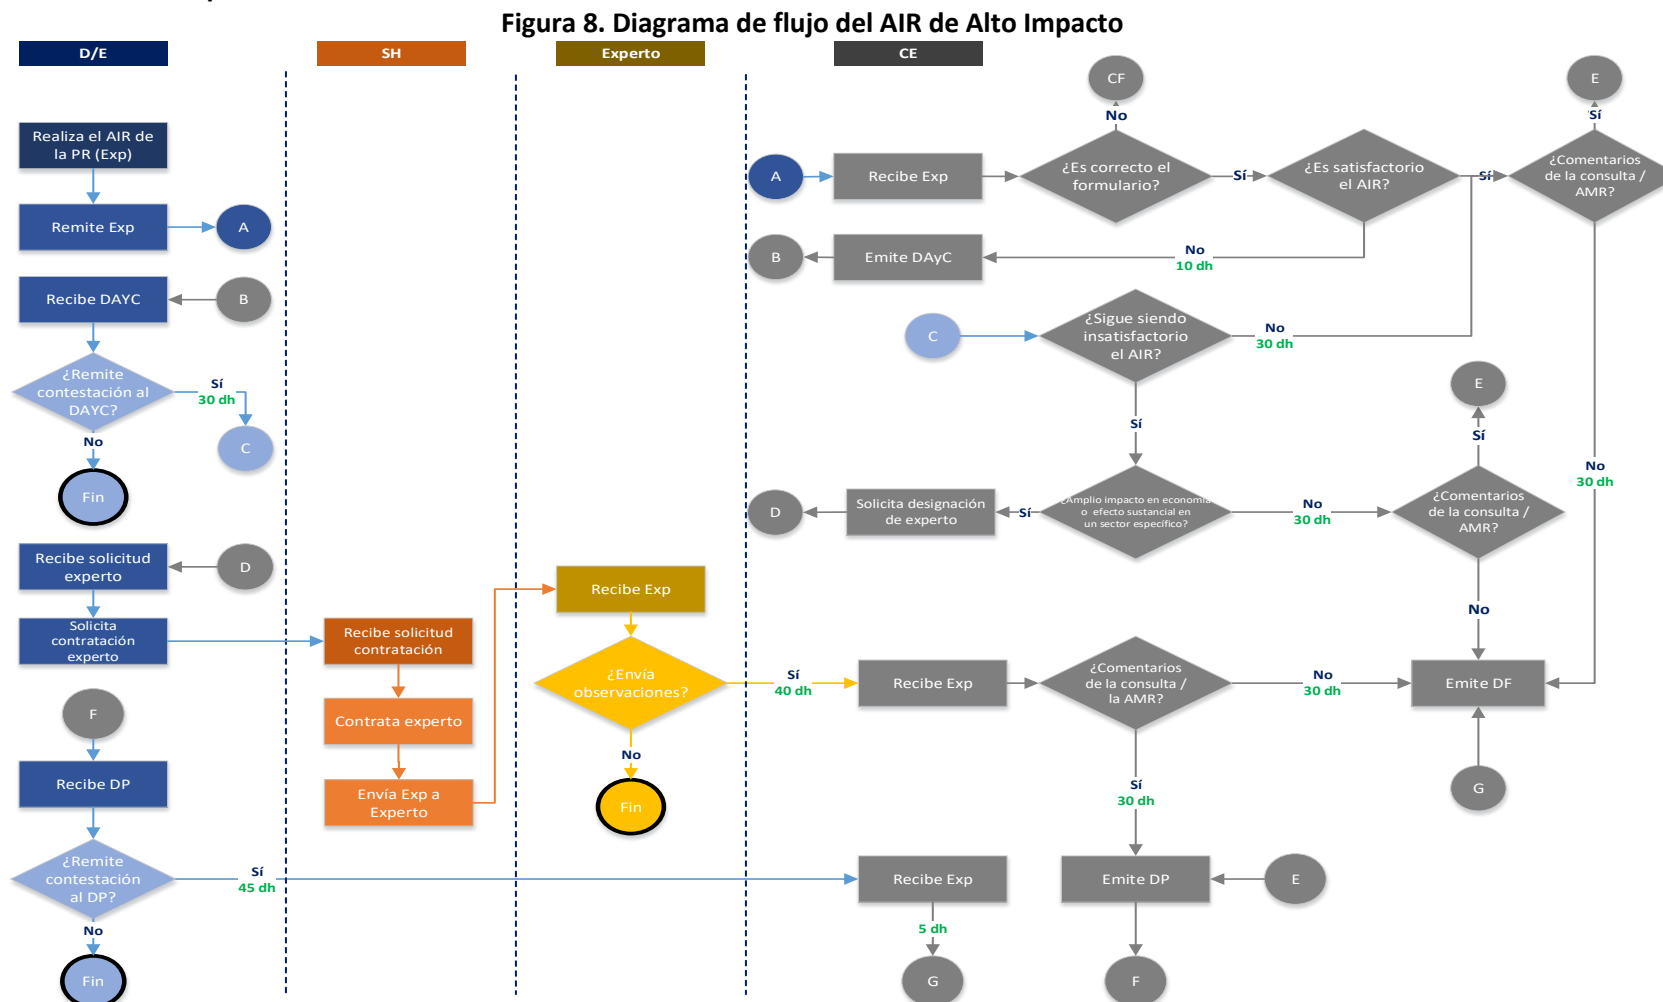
Figura 8. Diagrama de flujo del AIR de Alto Impacto

D/E

SH

Experto

CE

Realiza el AIR de la PR (Exp)

Remite Exp

A

Recibe DAYC

B

¿Remite contestación al DAYC?

Sí
30 dh

C

No

Fin

Recibe solicitud experto

D

Solicita contratación experto

Recibe solicitud contratación

Contrata experto

Envía Exp a Experto

Recibe Exp

¿Envía observaciones?

Sí
40 dh

No

Fin

F

Recibe DP

¿Remite contestación al DP?

Sí
45 dh

No

Fin

CF

No

A

Recibe Exp

¿Es correcto el formulario?

Sí

¿Es satisfactorio el AIR?

Sí

¿Comentarios de la consulta / AMR?

Sí

E

B

Emite DAyC

No
10 dh

C

¿Sigue siendo insatisfactorio el AIR?

No
30 dh

Sí

E

Sí

No
30 dh

D

Solicita designación de experto

Sí

¿Amplio impacto en economía o efecto sustancial en un sector específico?

No
30 dh

¿Comentarios de la consulta / AMR?

No

Recibe Exp

¿Comentarios de la consulta / la AMR?

No
30 dh

Emite DF

G

Sí
30 dh

Recibe Exp

Emite DP

E

5 dh

G

F